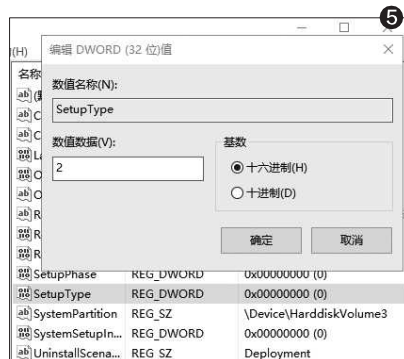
❺

(H)

名称

编辑 DWORD (32 位)值

数值名称(N):

SetupType

数值数据(V):

2

基数

◉ 十六进制(H)

○ 十进制(D)

确定

取消

| | | |
|---|---|---|
| SetupPhase | REG_DWORD | 0x00000000 (0) |
| SetupType | REG_DWORD | 0x00000000 (0) |
| SystemPartition | REG_SZ | \Device\HarddiskVolume3 |
| SystemSetupIn... | REG_DWORD | 0x00000000 (0) |
| UninstallScena... | REG_SZ | Deployment |